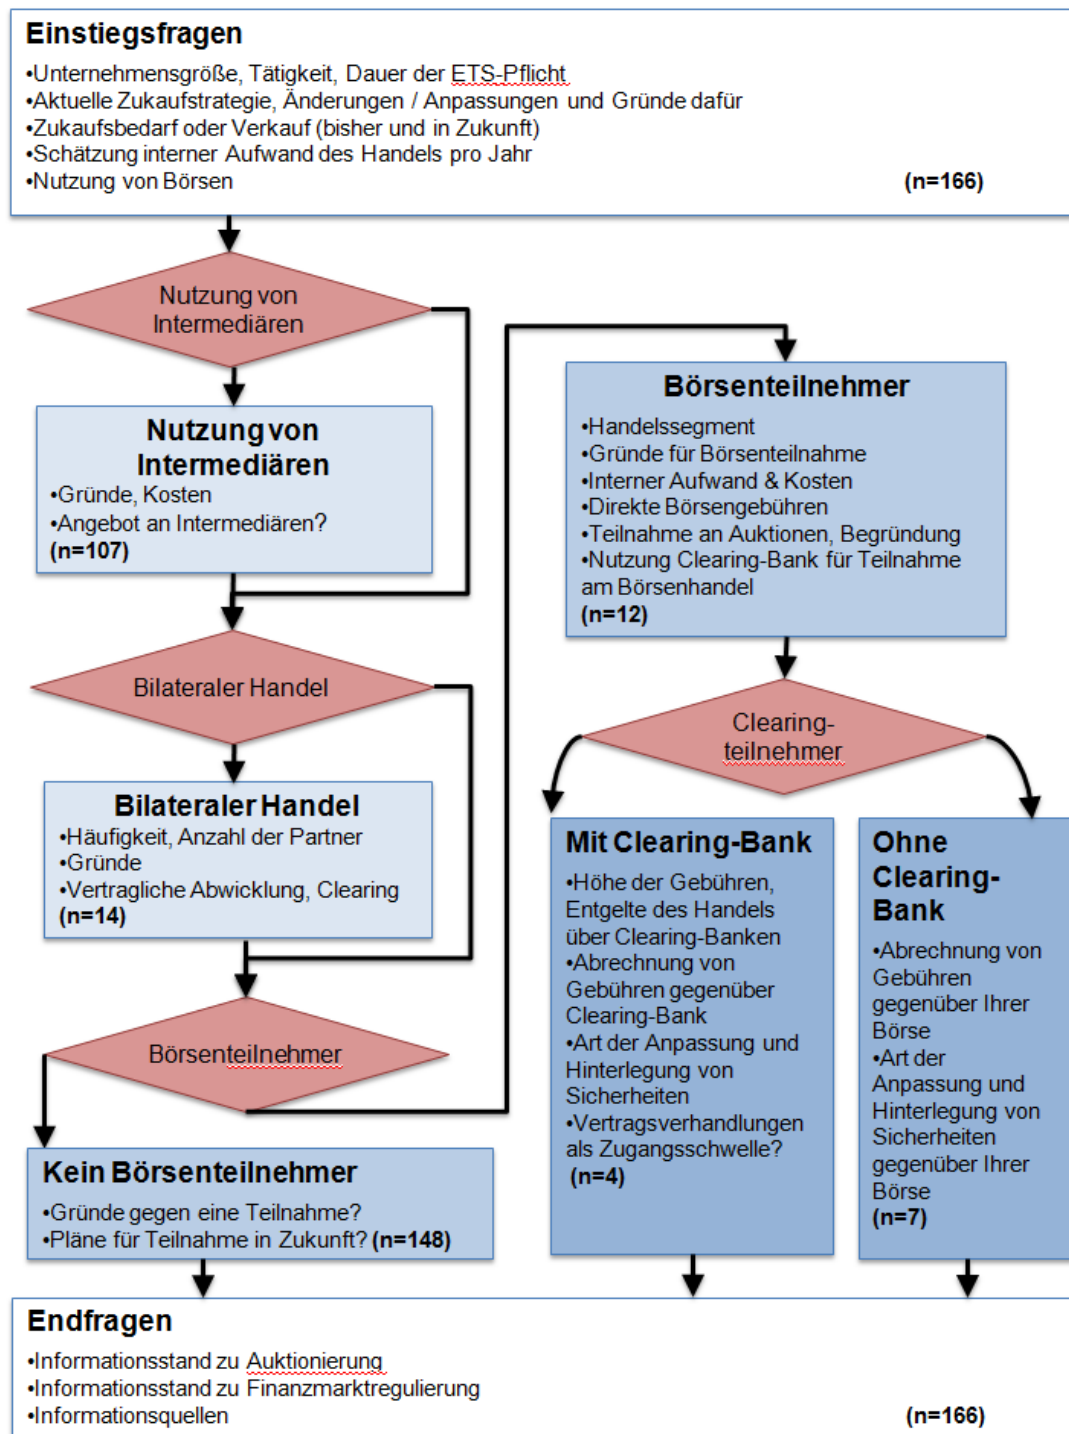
Einstiegsfragen
•Unternehmensgröße, Tätigkeit, Dauer der ETS-Pflicht
•Aktuelle Zukaufstrategie, Änderungen / Anpassungen und Gründe dafür
•Zukaufsbedarf oder Verkauf (bisher und in Zukunft)
•Schätzung interner Aufwand des Handels pro Jahr
•Nutzung von Börsen (n=166)

Nutzung von Intermediären

Nutzung von Intermediären
•Gründe, Kosten
•Angebot an Intermediären?
(n=107)

Bilateraler Handel

Bilateraler Handel
•Häufigkeit, Anzahl der Partner
•Gründe
•Vertragliche Abwicklung, Clearing
(n=14)

Börsenteilnehmer

Kein Börsenteilnehmer
•Gründe gegen eine Teilnahme?
•Pläne für Teilnahme in Zukunft? (n=148)

Börsenteilnehmer
•Handelssegment
•Gründe für Börsenteilnahme
•Interner Aufwand & Kosten
•Direkte Börsengebühren
•Teilnahme an Auktionen, Begründung
•Nutzung Clearing-Bank für Teilnahme am Börsenhandel
(n=12)

Clearing-teilnehmer

Mit Clearing-Bank
•Höhe der Gebühren, Entgelte des Handels über Clearing-Banken
•Abrechnung von Gebühren gegenüber Clearing-Bank
•Art der Anpassung und Hinterlegung von Sicherheiten
•Vertragsverhandlungen als Zugangsschwelle?
(n=4)

Ohne Clearing-Bank
•Abrechnung von Gebühren gegenüber Ihrer Börse
•Art der Anpassung und Hinterlegung von Sicherheiten gegenüber Ihrer Börse
(n=7)

Endfragen
•Informationsstand zu Auktionierung
•Informationsstand zu Finanzmarktregulierung
•Informationsquellen (n=166)